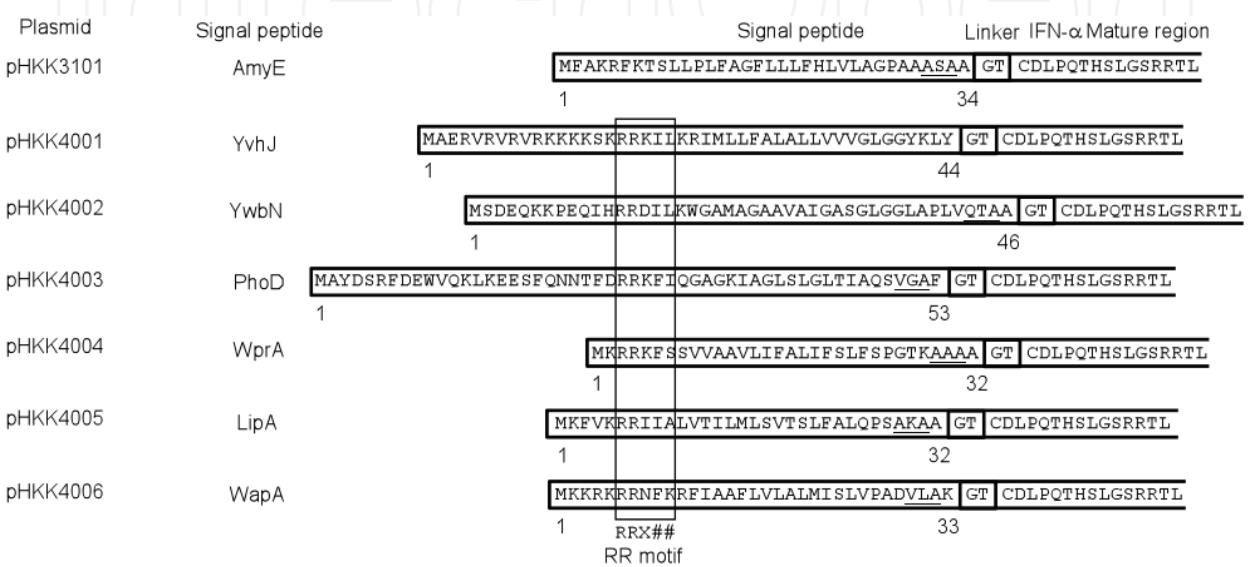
| Plasmid | Signal peptide | Signal peptide | Linker | IFN-α Mature region |
|---|---|---|---|---|
| pHKK3101 | AmyE | MFAKRFKTSLLPLFAGFLLLFHLVLAGPAAASAA (1 … 34) | GT | CDLPQTHSLGSRRTL |
| pHKK4001 | YvhJ | MAERVRVRVRKKKKSKRRKILKRIMLLFALALLVVVGLGGYKLY (1 … 44) | GT | CDLPQTHSLGSRRTL |
| pHKK4002 | YwbN | MSDEQKKPEQIHRRDILKWGAMAGAAVAIGASGLGGLAPLVQTAA (1 … 46) | GT | CDLPQTHSLGSRRTL |
| pHKK4003 | PhoD | MAYDSRFDEWVQKLKEESFQNNTFDRRKFIQGAGKIAGLSLGLTIAQSVGAF (1 … 53) | GT | CDLPQTHSLGSRRTL |
| pHKK4004 | WprA | MKRRKFSSVVAAVLIFALIFSLFSPGTKAAAA (1 … 32) | GT | CDLPQTHSLGSRRTL |
| pHKK4005 | LipA | MKFVKRRIIALVTILMLSVTSLFALQPSAKAA (1 … 32) | GT | CDLPQTHSLGSRRTL |
| pHKK4006 | WapA | MKKRKRRNFKRFIAAFLVLALMISLVPADVLAK (1 … 33) | GT | CDLPQTHSLGSRRTL |

RRX##
RR motif